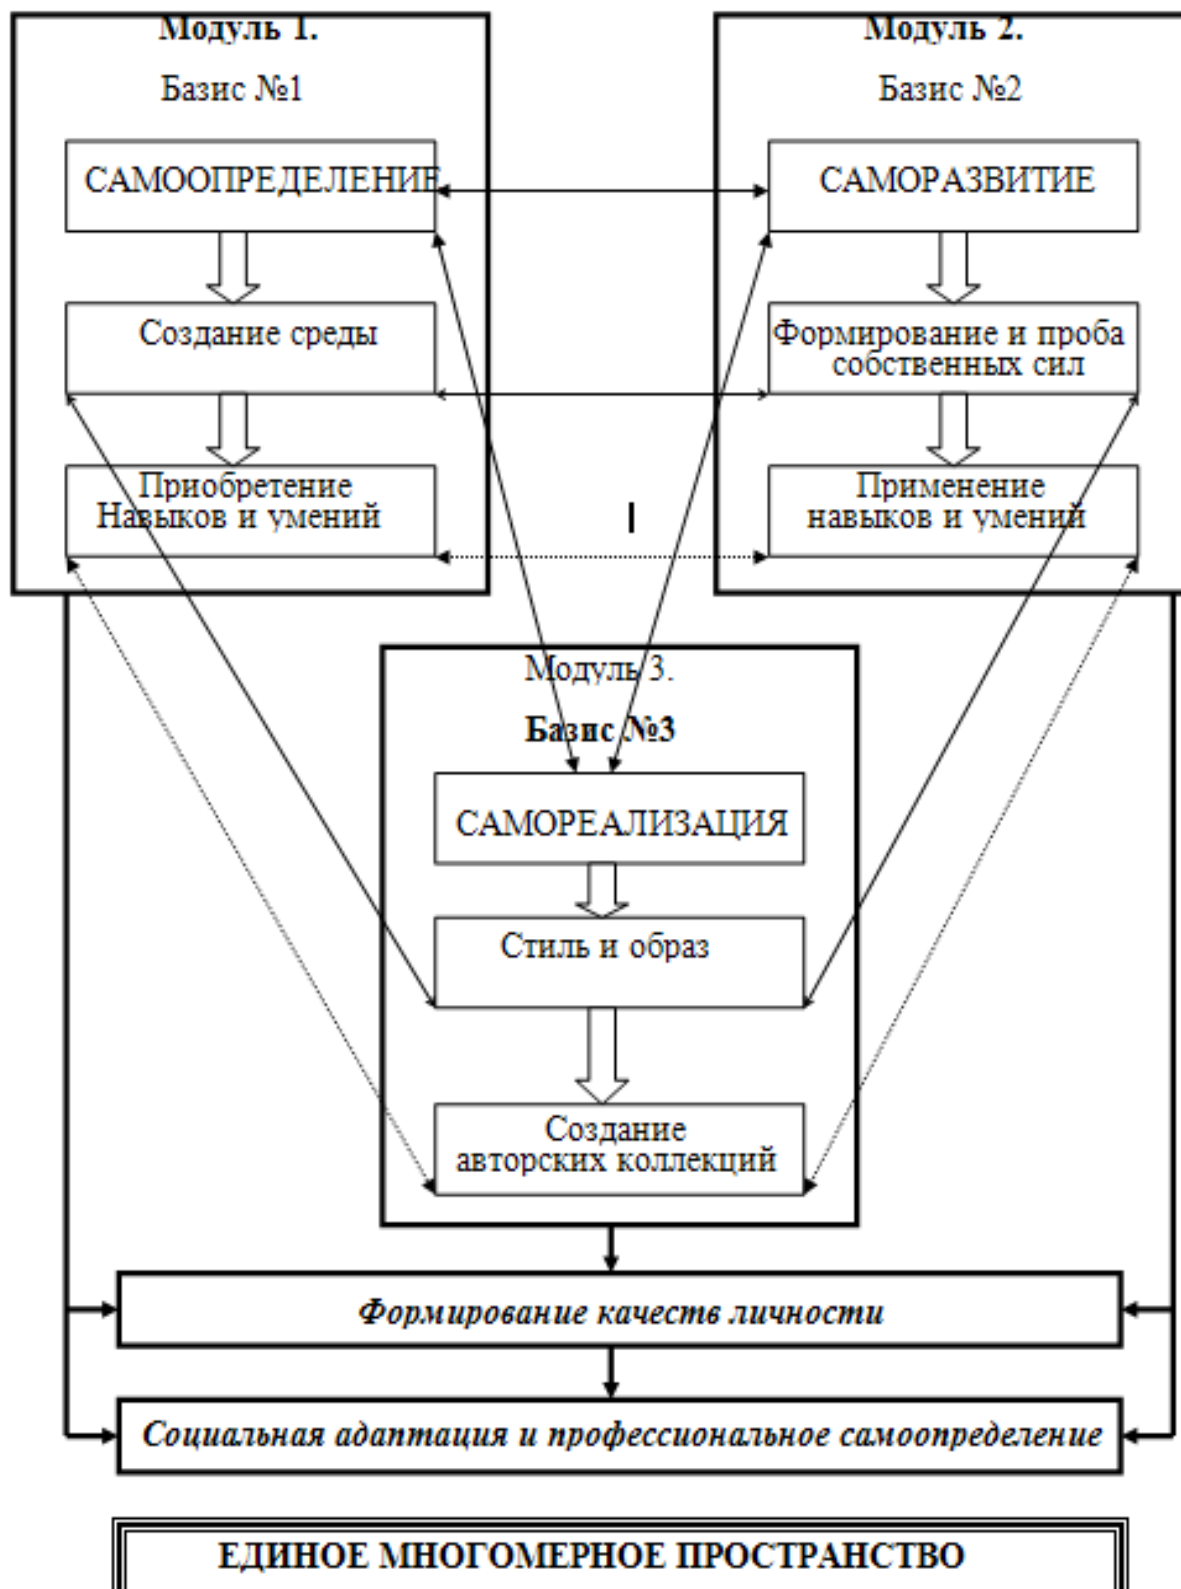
Модуль 1.

Базис №1

САМООПРЕДЕЛЕНИЕ

Создание среды

Приобретение Навыков и умений

Модуль 2.

Базис №2

САМОРАЗВИТИЕ

Формирование и проба собственных сил

Применение навыков и умений

I

Модуль 3.

Базис №3

САМОРЕАЛИЗАЦИЯ

Стиль и образ

Создание авторских коллекций

Формирование качеств личности

Социальная адаптация и профессиональное самоопределение

ЕДИНОЕ МНОГОМЕРНОЕ ПРОСТРАНСТВО